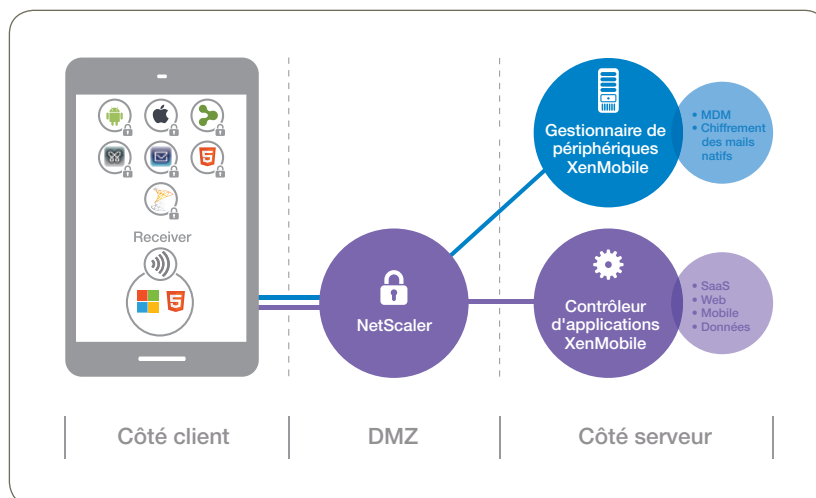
Receiver

NetScaler

Gestionnaire de périphériques XenMobile

• MDM
• Chiffrement des mails natifs

Contrôleur d'applications XenMobile

• SaaS
• Web
• Mobile
• Données

Côté client | DMZ | Côté serveur